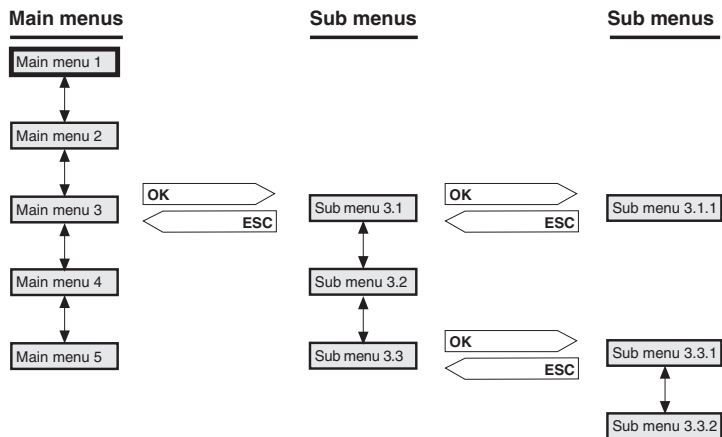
Main menus

Main menu 1

Main menu 2

Main menu 3

Main menu 4

Main menu 5

OK

ESC

Sub menus

Sub menu 3.1

Sub menu 3.2

Sub menu 3.3

OK

ESC

OK

ESC

Sub menus

Sub menu 3.1.1

Sub menu 3.3.1

Sub menu 3.3.2